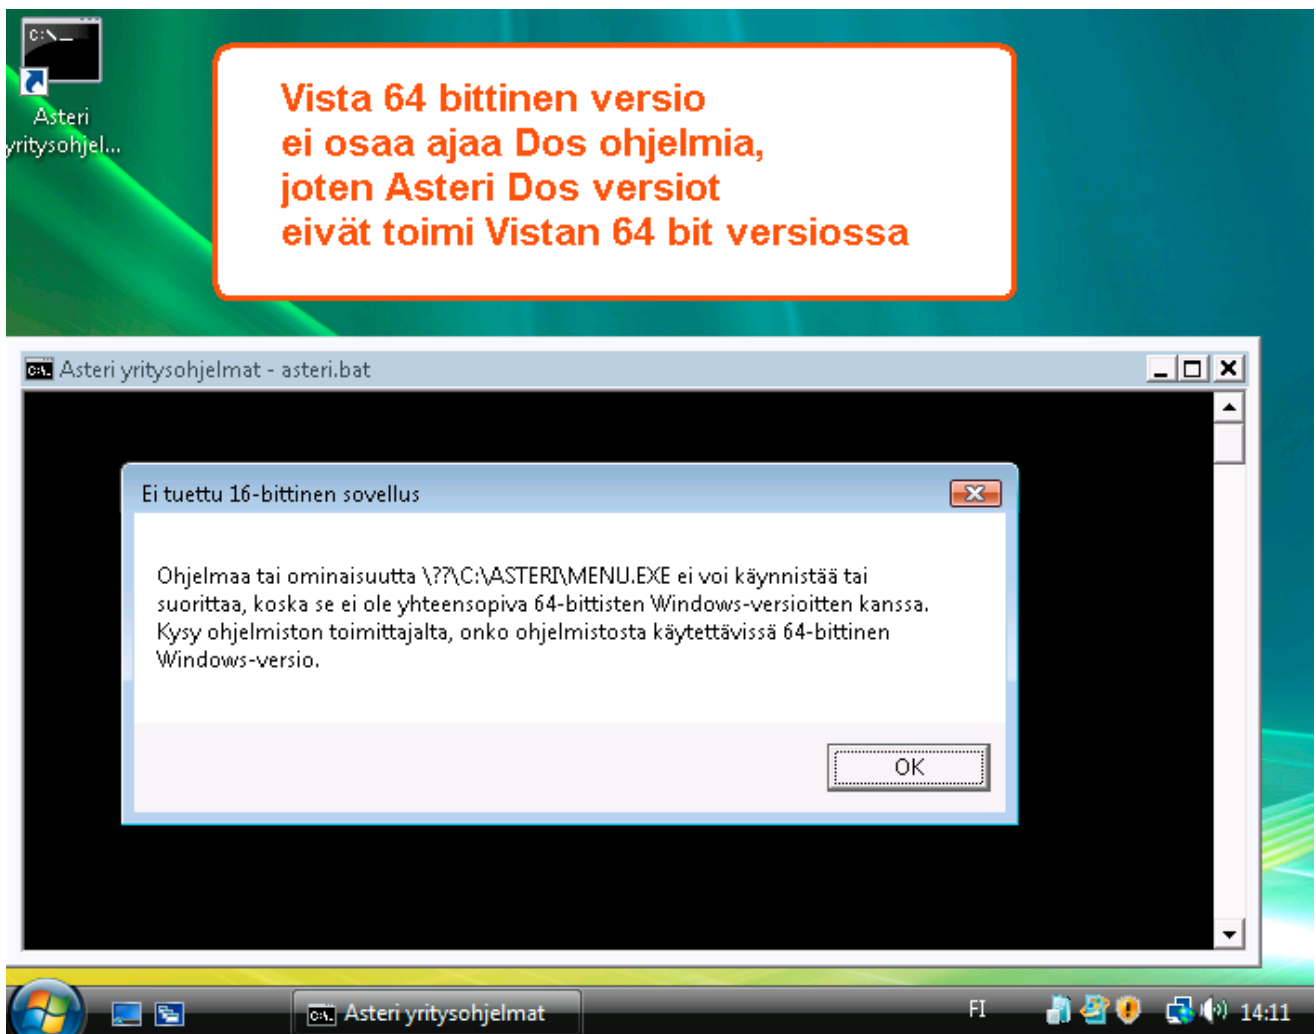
C:\_

Asteri yritysohjel...

Vista 64 bittinen versio
ei osaa ajaa Dos ohjelmia,
joten Asteri Dos versiot
eivät toimi Vistan 64 bit versiossa

Asteri yritysohjelmat - asteri.bat

Ei tuettu 16-bittinen sovellus

Ohjelmaa tai ominaisuutta \??\C:\ASTERI\MENU.EXE ei voi käynnistää tai suorittaa, koska se ei ole yhteensopiva 64-bittisten Windows-versioitten kanssa. Kysy ohjelmiston toimittajalta, onko ohjelmistosta käytettävissä 64-bittinen Windows-versio.

OK

Asteri yritysohjelmat

FI

14:11